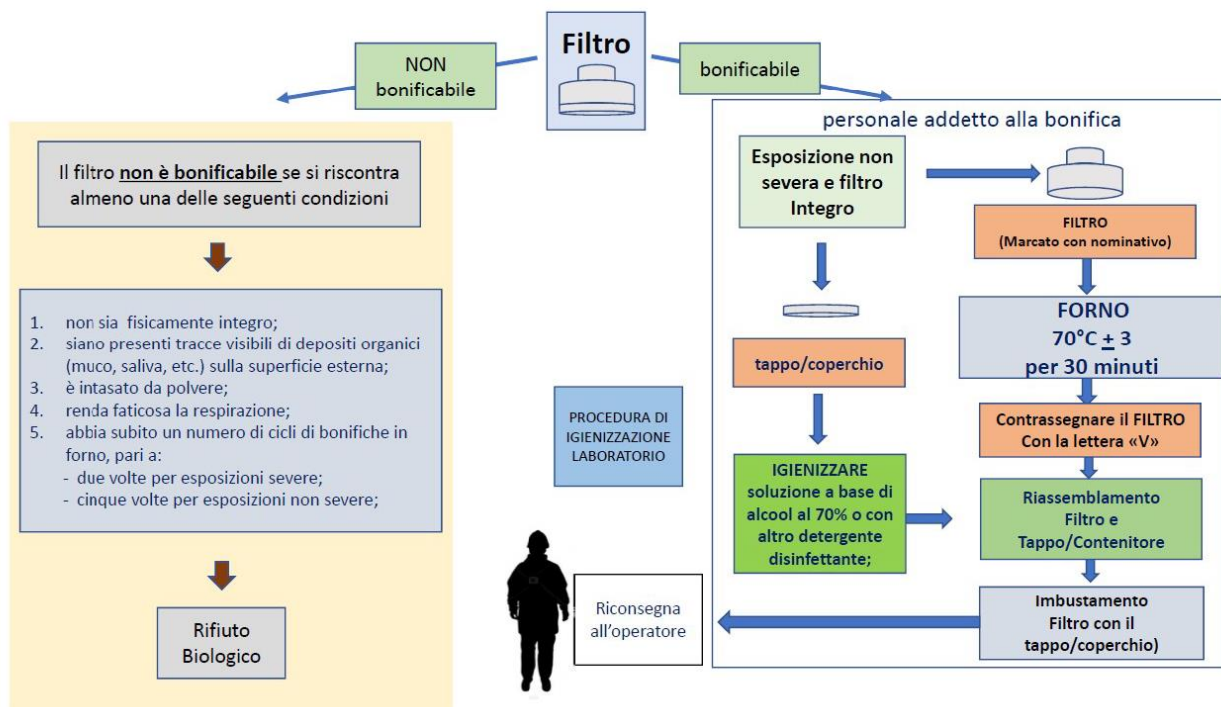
Filtro

NON bonificabile

bonificabile

Il filtro **non è bonificabile** se si riscontra almeno una delle seguenti condizioni

1. non sia fisicamente integro;
2. siano presenti tracce visibili di depositi organici (muco, saliva, etc.) sulla superficie esterna;
3. è intasato da polvere;
4. renda faticosa la respirazione;
5. abbia subito un numero di cicli di bonifiche in forno, pari a:
- due volte per esposizioni severe;
- cinque volte per esposizioni non severe;

Rifiuto Biologico

personale addetto alla bonifica

Esposizione non severa e filtro Integro

FILTRO (Marcato con nominativo)

FORNO 70°C $\pm$ 3 per 30 minuti

tappo/coperchio

PROCEDURA DI IGIENIZZAZIONE LABORATORIO

Contrassegnare il FILTRO Con la lettera «V»

IGIENIZZARE soluzione a base di alcool al 70% o con altro detergente disinfettante;

Riassemblamento Filtro e Tappo/Contenitore

Riconsegna all'operatore

Imbustamento Filtro con il tappo/coperchio)